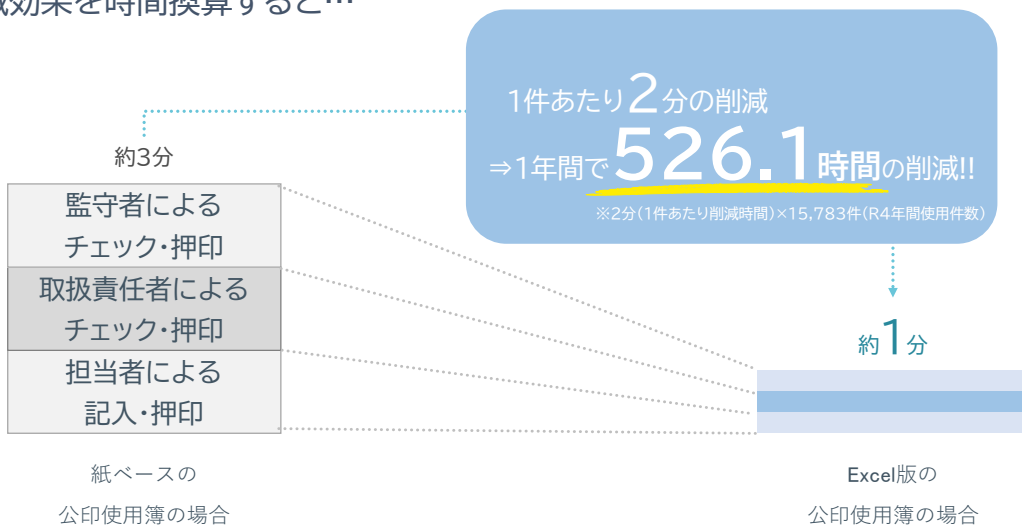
効果を時間換算すると…

1件あたり2分の削減
⇒1年間で526.1時間の削減!!
※2分(1件あたり削減時間)×15,783件(R4年間使用件数)

約3分

監守者による
チェック・押印

取扱責任者による
チェック・押印

担当者による
記入・押印

紙ベースの
公印使用簿の場合

約1分

Excel版の
公印使用簿の場合